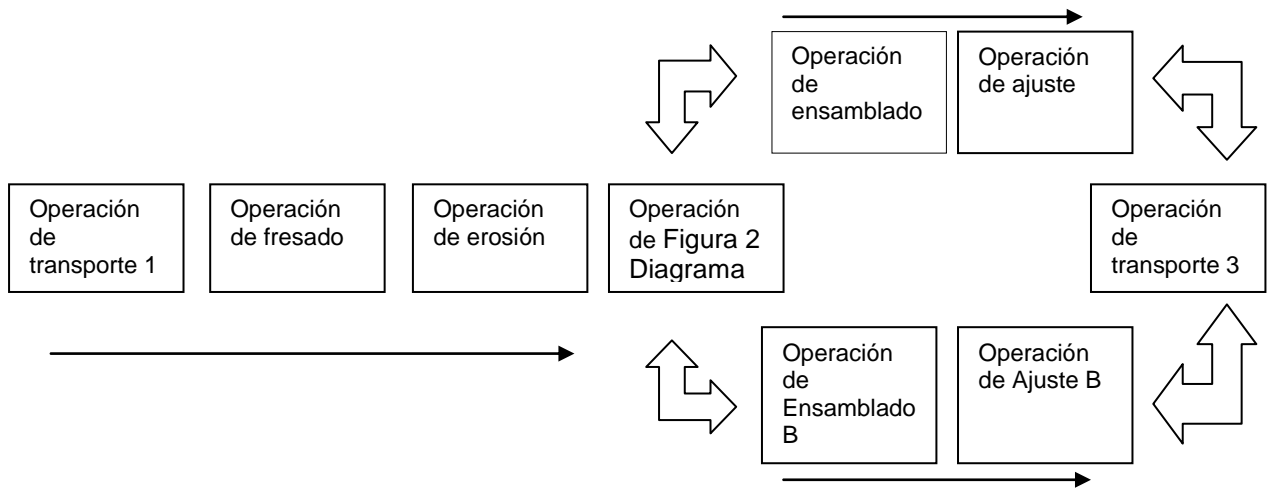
Operación de ensamblado

Operación de ajuste

Operación de transporte 1

Operación de fresado

Operación de erosión

Operación de Figura 2 Diagrama

Operación de transporte 3

Operación de Ensamblado B

Operación de Ajuste B